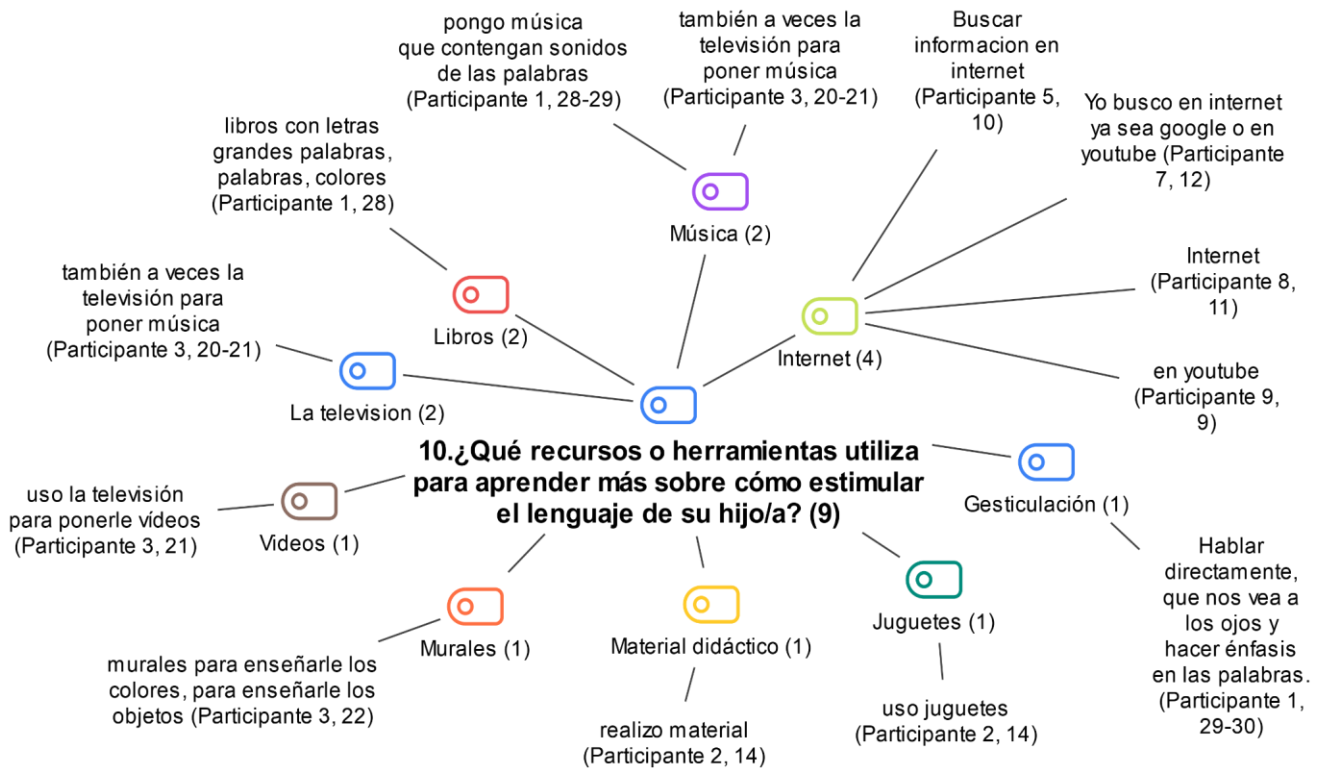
10.¿Qué recursos o herramientas utiliza para aprender más sobre cómo estimular el lenguaje de su hijo/a? (9)

Música (2)

pongo música que contengan sonidos de las palabras (Participante 1, 28-29)

también a veces la televisión para poner música (Participante 3, 20-21)

Libros (2)

libros con letras grandes palabras, palabras, colores (Participante 1, 28)

La television (2)

también a veces la televisión para poner música (Participante 3, 20-21)

Internet (4)

Buscar informacion en internet (Participante 5, 10)

Yo busco en internet ya sea google o en youtube (Participante 7, 12)

Internet (Participante 8, 11)

en youtube (Participante 9, 9)

Gesticulación (1)

Hablar directamente, que nos vea a los ojos y hacer énfasis en las palabras. (Participante 1, 29-30)

Videos (1)

uso la televisión para ponerle vídeos (Participante 3, 21)

Murales (1)

murales para enseñarle los colores, para enseñarle los objetos (Participante 3, 22)

Material didáctico (1)

realizo material (Participante 2, 14)

Juguetes (1)

uso juguetes (Participante 2, 14)